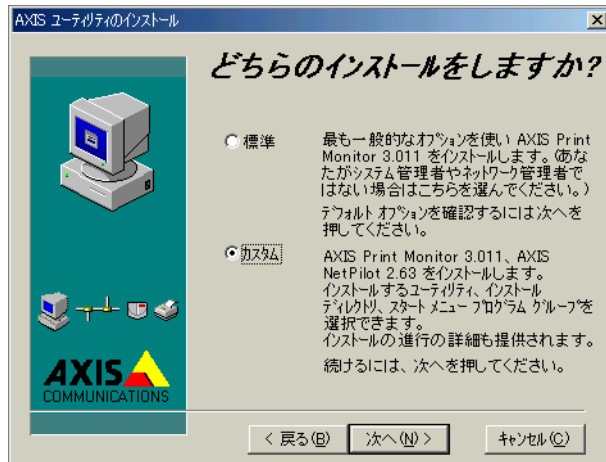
AXIS ユーティリティのインストール

×

どちらのインストールをしますか?

標準

最も一般的なオプションを使い AXIS Print Monitor 3.011 をインストールします。(あなたがシステム管理者やネットワーク管理者ではない場合はこちらを選んでください。)

デフォルト オプションを確認するには次へを押してください。

カスタム

AXIS Print Monitor 3.011、AXIS NetPilot 2.63 をインストールします。インストールするユーティリティ、インストール ディレクトリ、スタート メニュー プログラム グループを選択できます。インストールの進行の詳細も提供されます。

続けるには、次へを押してください。

AXIS COMMUNICATIONS

< 戻る(B)

次へ(N) >

キャンセル(C)